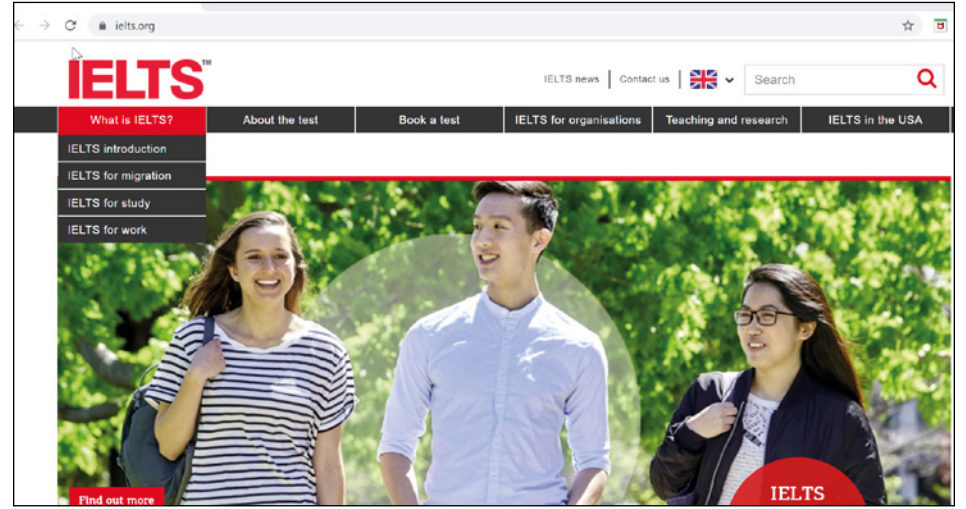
ielts.org

IELTS™

IELTS news | Contact us |

Search

What is IELTS?
About the test
Book a test
IELTS for organisations
Teaching and research
IELTS in the USA

IELTS introduction
IELTS for migration
IELTS for study
IELTS for work

Find out more

IELTS